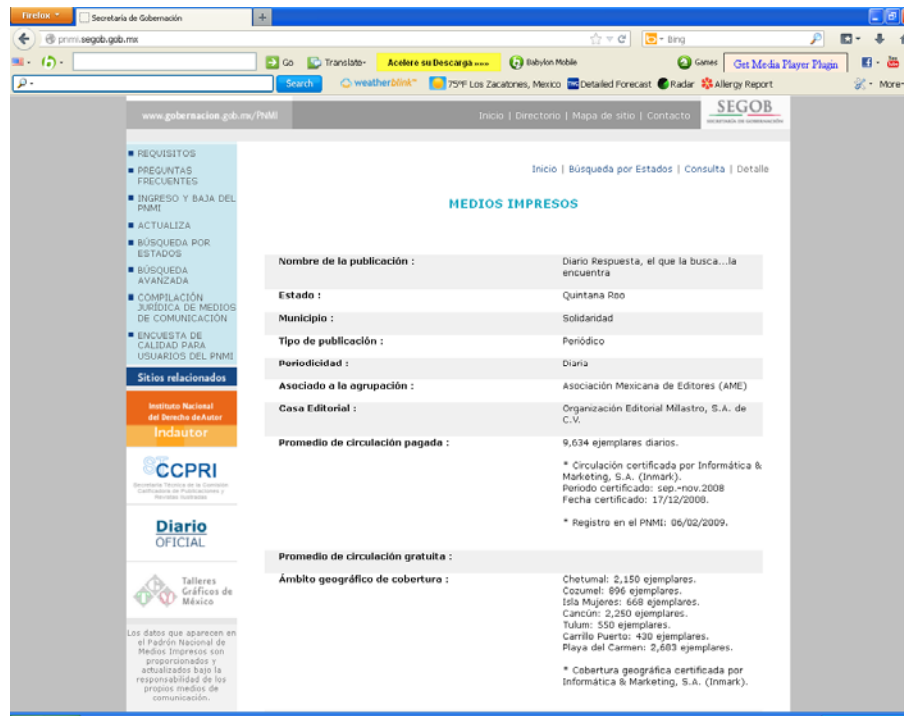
Firefox

Secretaría de Gobernación

pnmi.segob.gob.mx

Bing

Go Translate Acelere su Descarga Babylon Mobile Games Get Media Player Plugin

Search weatherblink 75°F Los Zacatones, Mexico Detailed Forecast Radar Allergy Report More

www.gobernacion.gob.mx/PNMI

Inicio | Directorio | Mapa de sitio | Contacto

SEGOB

- REQUISITOS
- PREGUNTAS FRECUENTES
- INGRESO Y BAJA DEL PNMI
- ACTUALIZA
- BÚSQUEDA POR ESTADOS
- BÚSQUEDA AVANZADA
- COMPILACIÓN JURÍDICA DE MEDIOS DE COMUNICACIÓN
- ENCUESTA DE CALIDAD PARA USUARIOS DEL PNMI

Sitios relacionados

Instituto Nacional del Derecho de Autor
Indautor

CCPRI
Secretaría Técnica de la Comisión Calificadora de Publicaciones y Revistas Ilustradas

Diario OFICIAL

Talleres Gráficos de México

Los datos que aparecen en el Padrón Nacional de Medios Impresos son proporcionados y actualizados bajo la responsabilidad de los propios medios de comunicación.

Inicio | Búsqueda por Estados | Consulta | Detalle

MEDIOS IMPRESOS

| | |
|---|---|
| Nombre de la publicación : | Diario Respuesta, el que la busca...la encuentra |
| Estado : | Quintana Roo |
| Municipio : | Solidaridad |
| Tipo de publicación : | Periódico |
| Periodicidad : | Diaria |
| Asociado a la agrupación : | Asociación Mexicana de Editores (AME) |
| Casa Editorial : | Organización Editorial Millastro, S.A. de C.V. |
| Promedio de circulación pagada : | 9,634 ejemplares diarios. * Circulación certificada por Informática & Marketing, S.A. (Inmark). Periodo certificado: sep.-nov.2008 Fecha certificado: 17/12/2008. * Registro en el PNMI: 06/02/2009. |
| Promedio de circulación gratuita : | |
| Ámbito geográfico de cobertura : | Chetumal: 2,150 ejemplares. Cozumel: 896 ejemplares. Isla Mujeres: 668 ejemplares. Cancún: 2,250 ejemplares. Tulum: 550 ejemplares. Carrillo Puerto: 430 ejemplares. Playa del Carmen: 2,683 ejemplares. * Cobertura geográfica certificada por Informática & Marketing, S.A. (Inmark). |